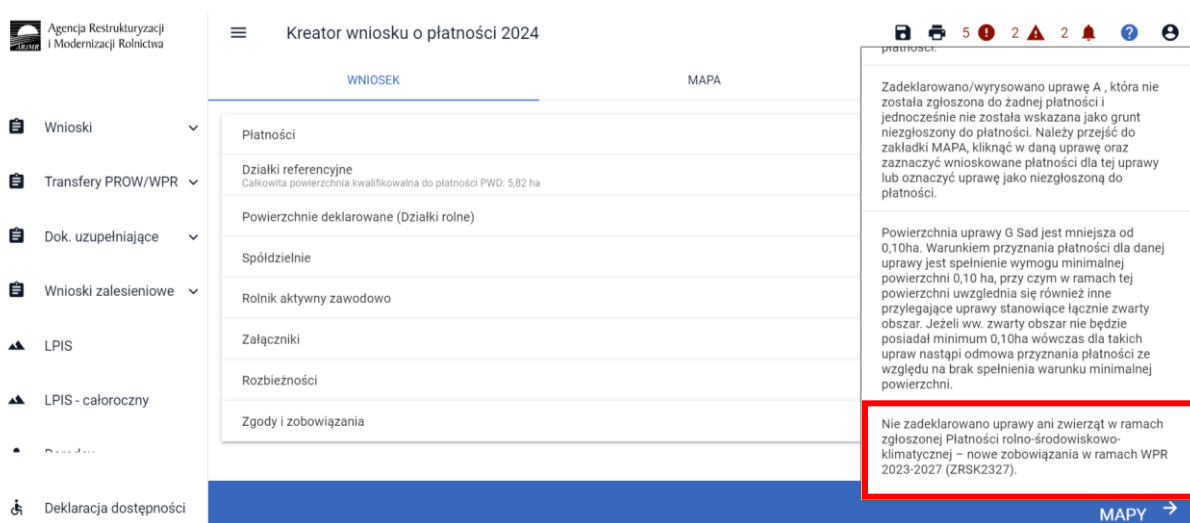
Agencja Restrukturyzacji i Modernizacji Rolnictwa

ARiMR

Wnioski

Transfery PROW/WPR

Dok. uzupełniające

Wnioski zalesieniowe

LPIS

LPIS - całoroczny

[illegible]

Deklaracja dostępności

Kreator wniosku o płatności 2024

5 2 2

WNIOSEK

MAPA

Płatności

Działki referencyjne
Całkowita powierzchnia kwalifikowalna do płatności PWD: 5,82 ha

Powierzchnie deklarowane (Działki rolne)

Spółdzielnie

Rolnik aktywny zawodowo

Załączniki

Rozbieżności

Zgody i zobowiązania

płatności.

Zadeklarowano/wyrysowano uprawę A , która nie została zgłoszona do żadnej płatności i jednocześnie nie została wskazana jako grunt niezgłoszony do płatności. Należy przejść do zakładki MAPA, kliknąć w daną uprawę oraz zaznaczyć wnioskowane płatności dla tej uprawy lub oznaczyć uprawę jako niezgłoszoną do płatności.

Powierzchnia uprawy G Sad jest mniejsza od 0,10ha. Warunkiem przyznania płatności dla danej uprawy jest spełnienie wymogu minimalnej powierzchni 0,10 ha, przy czym w ramach tej powierzchni uwzględnia się również inne przylegające uprawy stanowiące łącznie zwarty obszar. Jeżeli ww. zwarty obszar nie będzie posiadał minimum 0,10ha wówczas dla takich upraw nastąpi odmowa przyznania płatności ze względu na brak spełnienia warunku minimalnej powierzchni.

Nie zadeklarowano uprawy ani zwierząt w ramach zgłoszonej Płatności rolno-środowiskowo-klimatycznej – nowe zobowiązania w ramach WPR 2023-2027 (ZRSK2327).

MAPY